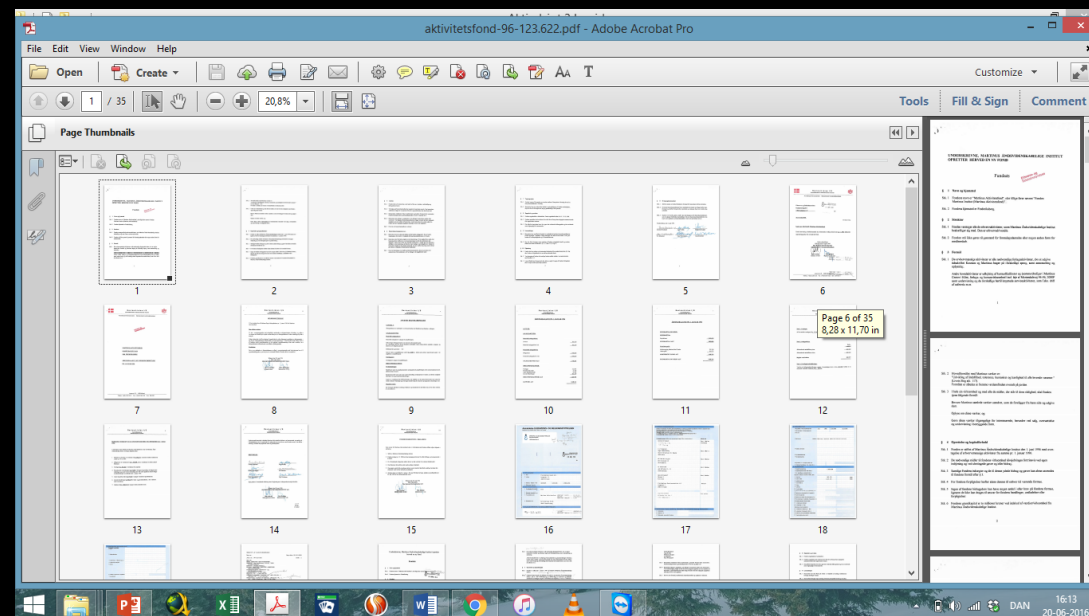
aktivitetsfond-96-123.622.pdf - Adobe Acrobat Pro

File Edit View Window Help

Open Create Customize

1 / 35 20,8%

Tools Fill & Sign Comment

Page Thumbnails

1 2 3 4 5 6

Page 6 of 35
8,28 x 11,70 in

7 8 9 10 11 12

13 14 15 16 17 18

Fundats

DAN 16:13 20-06-2016